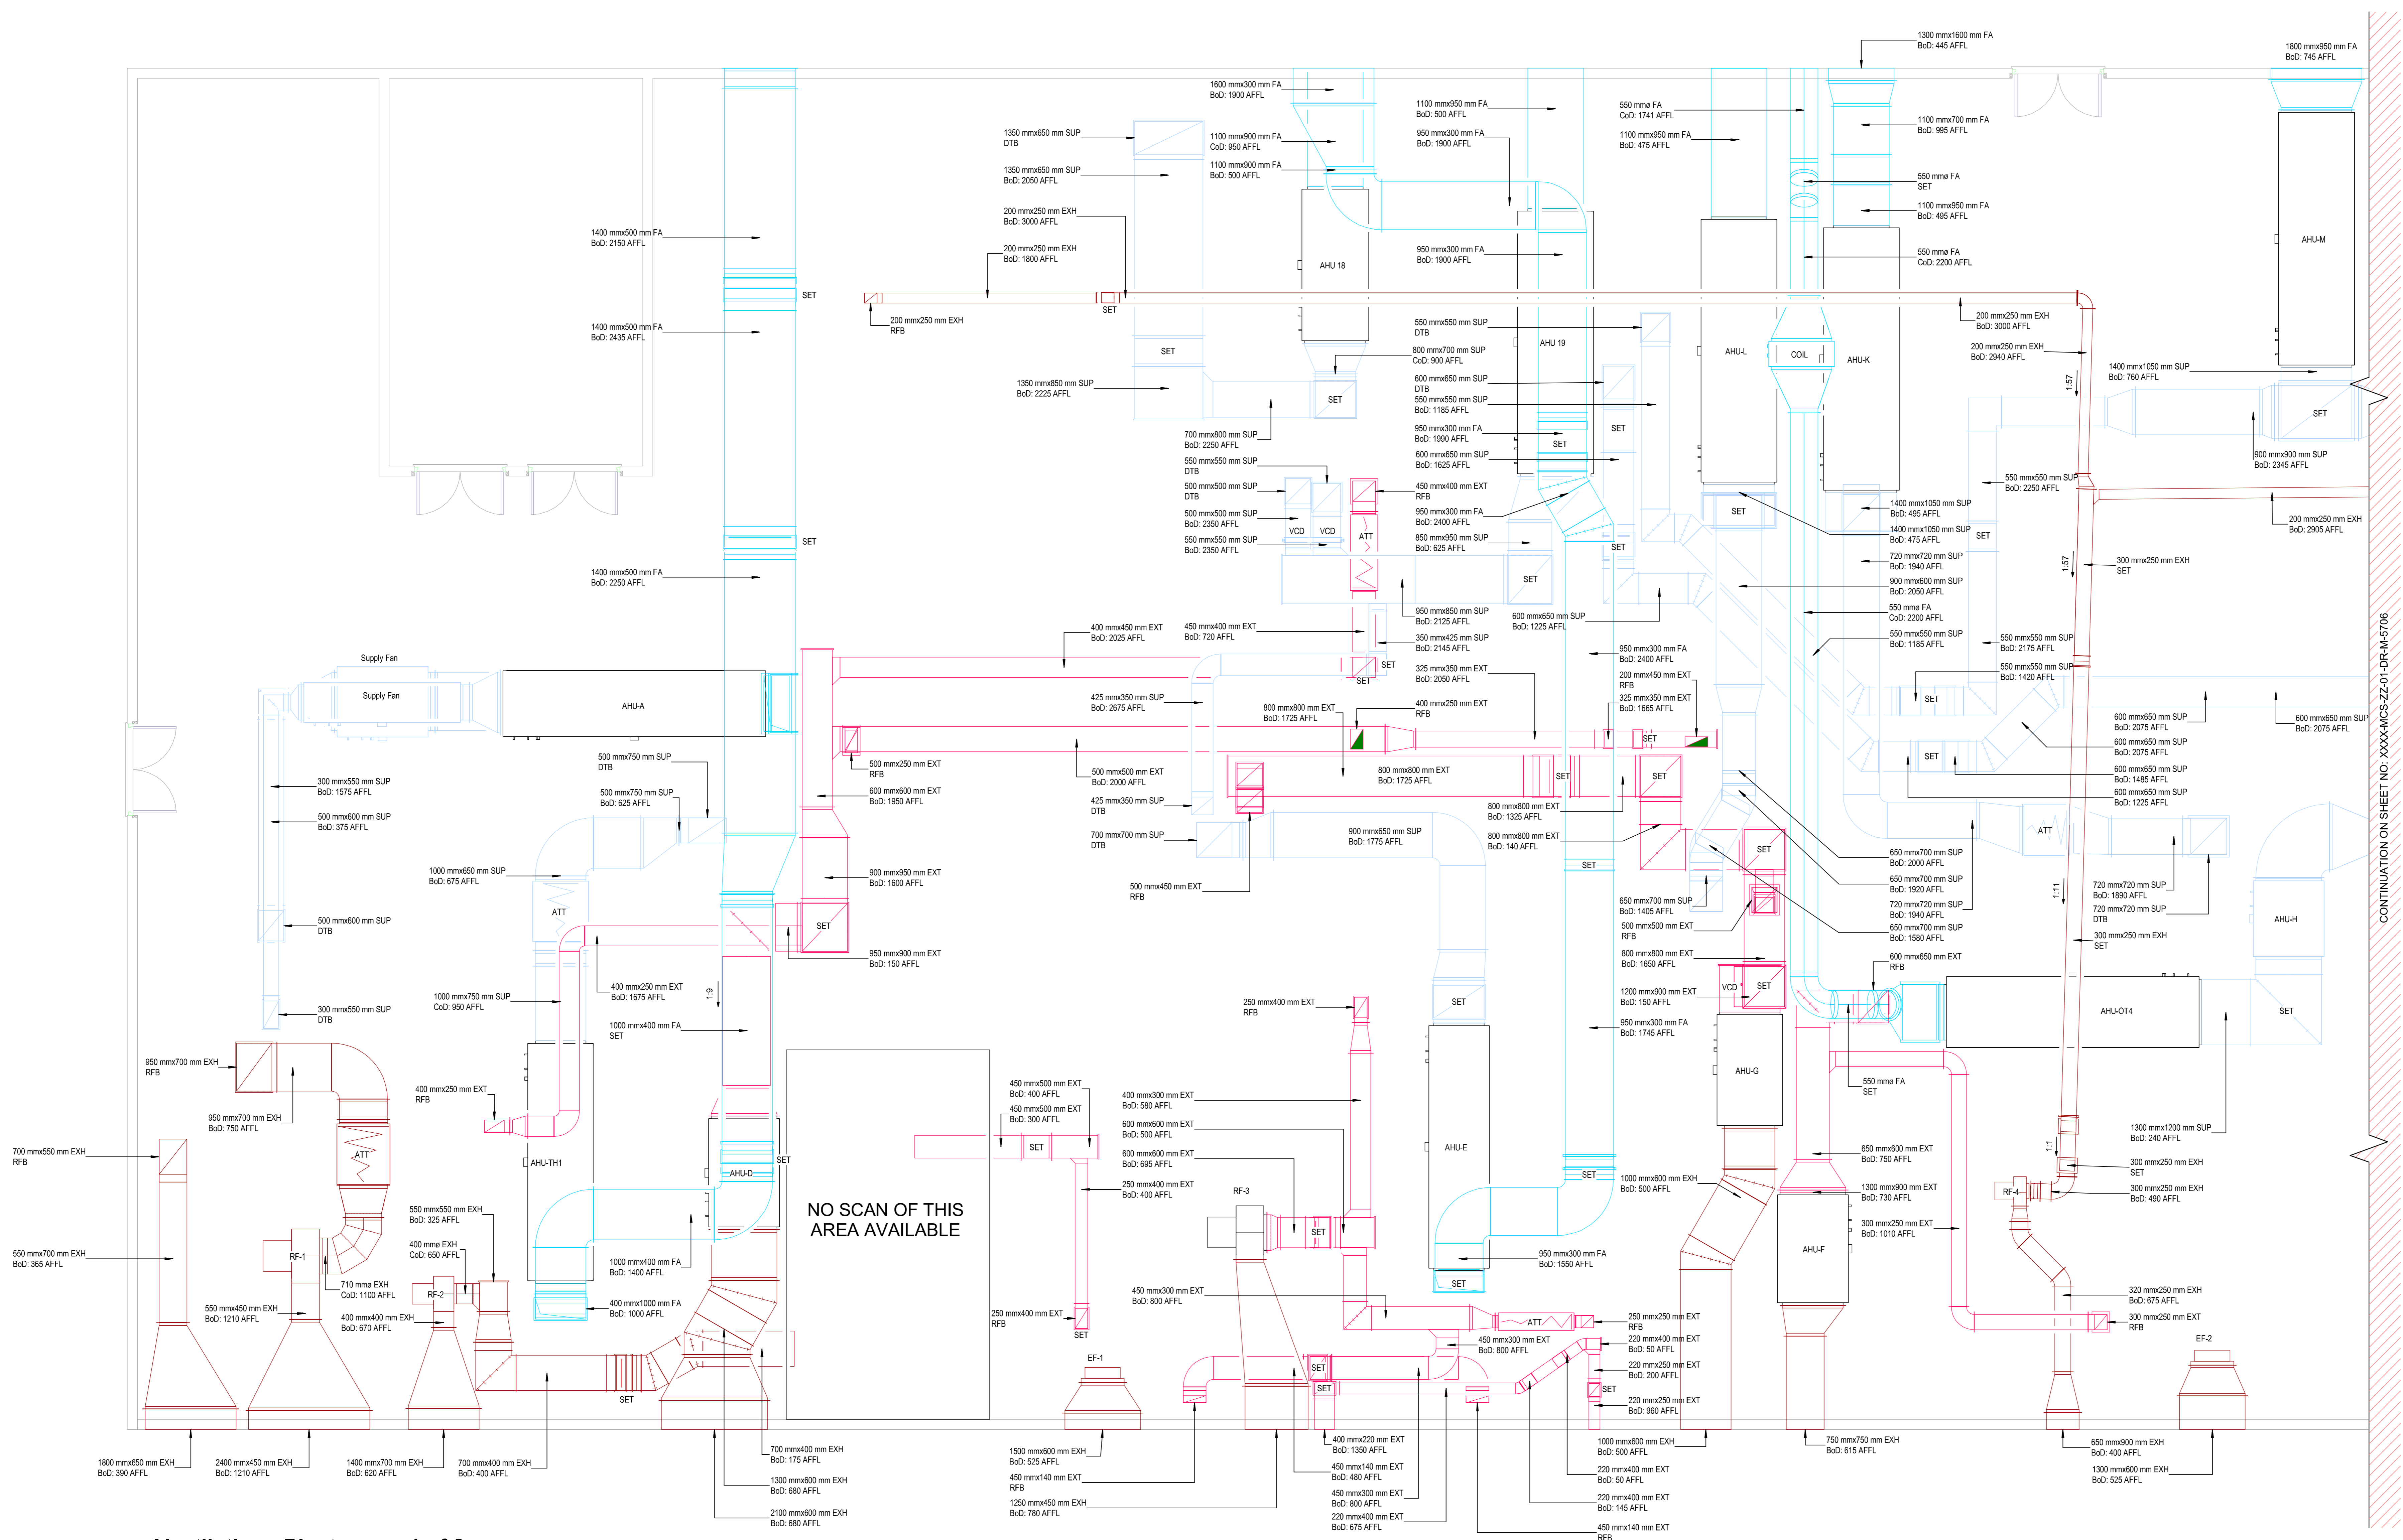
1300 mmx1600 mm FA
BoD: 445 AFFL

1800 mmx950 mm FA
BoD: 745 AFFL

1600 mmx300 mm FA
BoD: 1900 AFFL

1100 mmx950 mm FA
BoD: 500 AFFL

550 mmø FA
CoD: 1741 AFFL

1350 mmx650 mm SUP
DTB

1100 mmx900 mm FA
CoD: 950 AFFL

950 mmx300 mm FA
BoD: 1900 AFFL

1100 mmx950 mm FA
BoD: 475 AFFL

1100 mmx700 mm FA
BoD: 995 AFFL

1350 mmx650 mm SUP
BoD: 2050 AFFL

1100 mmx900 mm FA
BoD: 500 AFFL

550 mmø FA
SET

200 mmx250 mm EXH
BoD: 3000 AFFL

1100 mmx950 mm FA
BoD: 495 AFFL

1400 mmx500 mm FA
BoD: 2150 AFFL

AHU-M

200 mmx250 mm EXH
BoD: 1800 AFFL

AHU 18

950 mmx300 mm FA
BoD: 1900 AFFL

550 mmø FA
CoD: 2200 AFFL

SET

SET

200 mmx250 mm EXH
RFB

1400 mmx500 mm FA
BoD: 2435 AFFL

550 mmx550 mm SUP
DTB

200 mmx250 mm EXH
BoD: 3000 AFFL

AHU 19

SET

800 mmx700 mm SUP
CoD: 900 AFFL

AHU-L

COIL

AHU-K

200 mmx250 mm EXH
BoD: 2940 AFFL

1400 mmx1050 mm SUP
BoD: 760 AFFL

1350 mmx850 mm SUP
BoD: 2225 AFFL

600 mmx650 mm SUP
DTB

1:57

550 mmx550 mm SUP
BoD: 1185 AFFL

SET

SET

700 mmx800 mm SUP
BoD: 2250 AFFL

950 mmx300 mm FA
BoD: 1990 AFFL

SET

900 mmx900 mm SUP
BoD: 2345 AFFL

550 mmx550 mm SUP
DTB

SET

600 mmx650 mm SUP
BoD: 1625 AFFL

550 mmx550 mm SUP
BoD: 2250 AFFL

500 mmx500 mm SUP
DTB

450 mmx400 mm EXT
RFB

1400 mmx1050 mm SUP
BoD: 495 AFFL

SET

500 mmx500 mm SUP
BoD: 2350 AFFL

950 mmx300 mm FA
BoD: 2400 AFFL

200 mmx250 mm EXH
BoD: 2905 AFFL

1400 mmx1050 mm SUP
BoD: 475 AFFL

SET

SET

VCD

VCD

ATT

550 mmx550 mm SUP
BoD: 2350 AFFL

850 mmx950 mm SUP
BoD: 625 AFFL

SET

1400 mmx500 mm FA
BoD: 2250 AFFL

720 mmx720 mm SUP
BoD: 1940 AFFL

1:57

300 mmx250 mm EXH
SET

SET

900 mmx600 mm SUP
BoD: 2050 AFFL

950 mmx850 mm SUP
BoD: 2125 AFFL

600 mmx650 mm SUP
BoD: 1225 AFFL

550 mmø FA
CoD: 2200 AFFL

400 mmx450 mm EXT
BoD: 2025 AFFL

450 mmx400 mm EXT
BoD: 720 AFFL

350 mmx425 mm SUP
BoD: 2145 AFFL

550 mmx550 mm SUP
BoD: 1185 AFFL

550 mmx550 mm SUP
BoD: 2175 AFFL

Supply Fan

950 mmx300 mm FA
BoD: 2400 AFFL

SET

325 mmx350 mm EXT
BoD: 2050 AFFL

550 mmx550 mm SUP
BoD: 1420 AFFL

Supply Fan

SET

AHU-A

200 mmx450 mm EXT
RFB

SET

425 mmx350 mm SUP
BoD: 2675 AFFL

800 mmx800 mm EXT
BoD: 1725 AFFL

400 mmx250 mm EXT
RFB

325 mmx350 mm EXT
BoD: 1665 AFFL

600 mmx650 mm SUP
BoD: 2075 AFFL

600 mmx650 mm SUP
BoD: 2075 AFFL

SET

600 mmx650 mm SUP
BoD: 2075 AFFL

500 mmx750 mm SUP
DTB

500 mmx250 mm EXT
RFB

500 mmx500 mm EXT
BoD: 2000 AFFL

800 mmx800 mm EXT
BoD: 1725 AFFL

SET

SET

SET

600 mmx650 mm SUP
BoD: 1485 AFFL

300 mmx550 mm SUP
BoD: 1575 AFFL

500 mmx750 mm SUP
BoD: 625 AFFL

600 mmx600 mm EXT
BoD: 1950 AFFL

425 mmx350 mm SUP
DTB

800 mmx800 mm EXT
BoD: 1325 AFFL

600 mmx650 mm SUP
BoD: 1225 AFFL

500 mmx600 mm SUP
BoD: 375 AFFL

900 mmx650 mm SUP
BoD: 1775 AFFL

ATT

700 mmx700 mm SUP
DTB

800 mmx800 mm EXT
BoD: 140 AFFL

SET

650 mmx700 mm SUP
BoD: 2000 AFFL

SET

1000 mmx650 mm SUP
BoD: 675 AFFL

900 mmx950 mm EXT
BoD: 1600 AFFL

650 mmx700 mm SUP
BoD: 1920 AFFL

720 mmx720 mm SUP
BoD: 1890 AFFL

ATT

1:11

500 mmx450 mm EXT
RFB

650 mmx700 mm SUP
BoD: 1405 AFFL

720 mmx720 mm SUP
BoD: 1940 AFFL

720 mmx720 mm SUP
DTB

500 mmx600 mm SUP
DTB

SET

500 mmx500 mm EXT
RFB

650 mmx700 mm SUP
BoD: 1580 AFFL

AHU-H

300 mmx250 mm EXH
SET

950 mmx900 mm EXT
BoD: 150 AFFL

600 mmx800 mm EXT
BoD: 1650 AFFL

600 mmx650 mm EXT
RFB

1:9

400 mmx250 mm EXT
BoD: 1675 AFFL

1000 mmx750 mm SUP
CoD: 950 AFFL

300 mmx550 mm SUP
DTB

250 mmx400 mm EXT
RFB

SET

1200 mmx900 mm EXT
BoD: 150 AFFL

VCD

SET

AHU-OT4

SET

1000 mmx400 mm FA
SET

950 mmx300 mm FA
BoD: 1745 AFFL

950 mmx700 mm EXH
RFB

AHU-G

400 mmx250 mm EXT
RFB

450 mmx500 mm EXT
BoD: 400 AFFL

400 mmx300 mm EXT
BoD: 580 AFFL

550 mmø FA
SET

950 mmx700 mm EXH
BoD: 750 AFFL

450 mmx500 mm EXT
BoD: 300 AFFL

600 mmx600 mm EXT
BoD: 500 AFFL

AHU-E

1300 mmx1200 mm SUP
BoD: 240 AFFL

700 mmx550 mm EXH
RFB

ATT

AHU-TH1

AHU-D

SET

SET

600 mmx600 mm EXT
BoD: 695 AFFL

650 mmx600 mm EXT
BoD: 750 AFFL

1:1

300 mmx250 mm EXH
SET

SET

1000 mmx600 mm EXH
BoD: 500 AFFL

550 mmx550 mm EXH
BoD: 325 AFFL

NO SCAN OF THIS AREA AVAILABLE

250 mmx400 mm EXT
BoD: 400 AFFL

RF-3

1300 mmx900 mm EXT
BoD: 730 AFFL

RF-4

300 mmx250 mm EXH
BoD: 490 AFFL

400 mmø EXH
CoD: 650 AFFL

SET

300 mmx250 mm EXT
BoD: 1010 AFFL

RF-1

AHU-F

550 mmx700 mm EXH
BoD: 365 AFFL

1000 mmx400 mm FA
BoD: 1400 AFFL

950 mmx300 mm FA
BoD: 1550 AFFL

710 mmø EXH
CoD: 1100 AFFL

RF-2

SET

550 mmx450 mm EXH
BoD: 1210 AFFL

400 mmx1000 mm FA
BoD: 1000 AFFL

450 mmx300 mm EXT
BoD: 800 AFFL

320 mmx250 mm EXH
BoD: 675 AFFL

400 mmx400 mm EXH
BoD: 670 AFFL

250 mmx400 mm EXT
RFB

ATT

250 mmx250 mm EXT
RFB

300 mmx250 mm EXT
RFB

SET

450 mmx300 mm EXT
BoD: 800 AFFL

220 mmx400 mm EXT
BoD: 50 AFFL

EF-2

EF-1

SET

220 mmx250 mm EXT
BoD: 200 AFFL

SET

SET

SET

220 mmx250 mm EXT
BoD: 960 AFFL

1800 mmx650 mm EXH
BoD: 390 AFFL

2400 mmx450 mm EXH
BoD: 1210 AFFL

1400 mmx700 mm EXH
BoD: 620 AFFL

700 mmx400 mm EXH
BoD: 400 AFFL

700 mmx400 mm EXH
BoD: 175 AFFL

1500 mmx600 mm EXH
BoD: 525 AFFL

400 mmx220 mm EXT
BoD: 1350 AFFL

1000 mmx600 mm EXH
BoD: 500 AFFL

750 mmx750 mm EXH
BoD: 615 AFFL

650 mmx900 mm EXH
BoD: 400 AFFL

1300 mmx600 mm EXH
BoD: 680 AFFL

450 mmx140 mm EXT
RFB

450 mmx140 mm EXT
BoD: 480 AFFL

220 mmx400 mm EXT
BoD: 50 AFFL

1300 mmx600 mm EXH
BoD: 525 AFFL

2100 mmx600 mm EXH
BoD: 680 AFFL

1250 mmx450 mm EXH
BoD: 780 AFFL

450 mmx300 mm EXT
BoD: 800 AFFL

220 mmx400 mm EXT
BoD: 145 AFFL

220 mmx400 mm EXT
BoD: 675 AFFL

450 mmx140 mm EXT
RFB

CONTINUATION ON SHEET NO: XXXX-MCS-ZZ-01-DR-M-5706